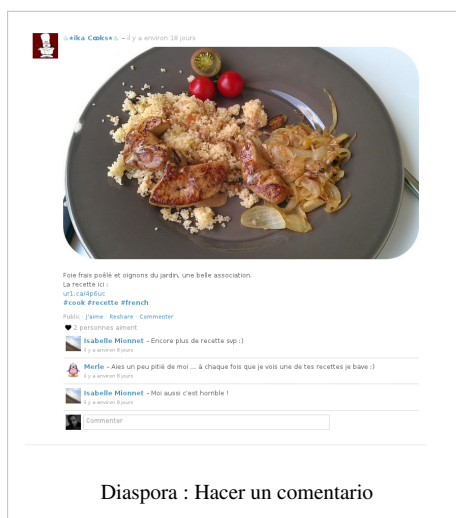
☆★ika Cooks★☆ – il y a environ 18 jours

Foie frais poêlé et oignons du jardin, une belle association.
La recette ici :
url.ca/4p6uc
#cook #recette #french

Public · J'aime · Reshare · Commenter

2 personnes aiment

Isabelle Mionnet – Encore plus de recette svp :)
il y a environ 8 jours

Merle – Aies un peu pitié de moi .... à chaque fois que je vois une de tes recettes je bave :)
il y a environ 8 jours

Isabelle Mionnet – Moi aussi c'est horrible !
il y a environ 8 jours

Commenter

Diaspora : Hacer un comentario